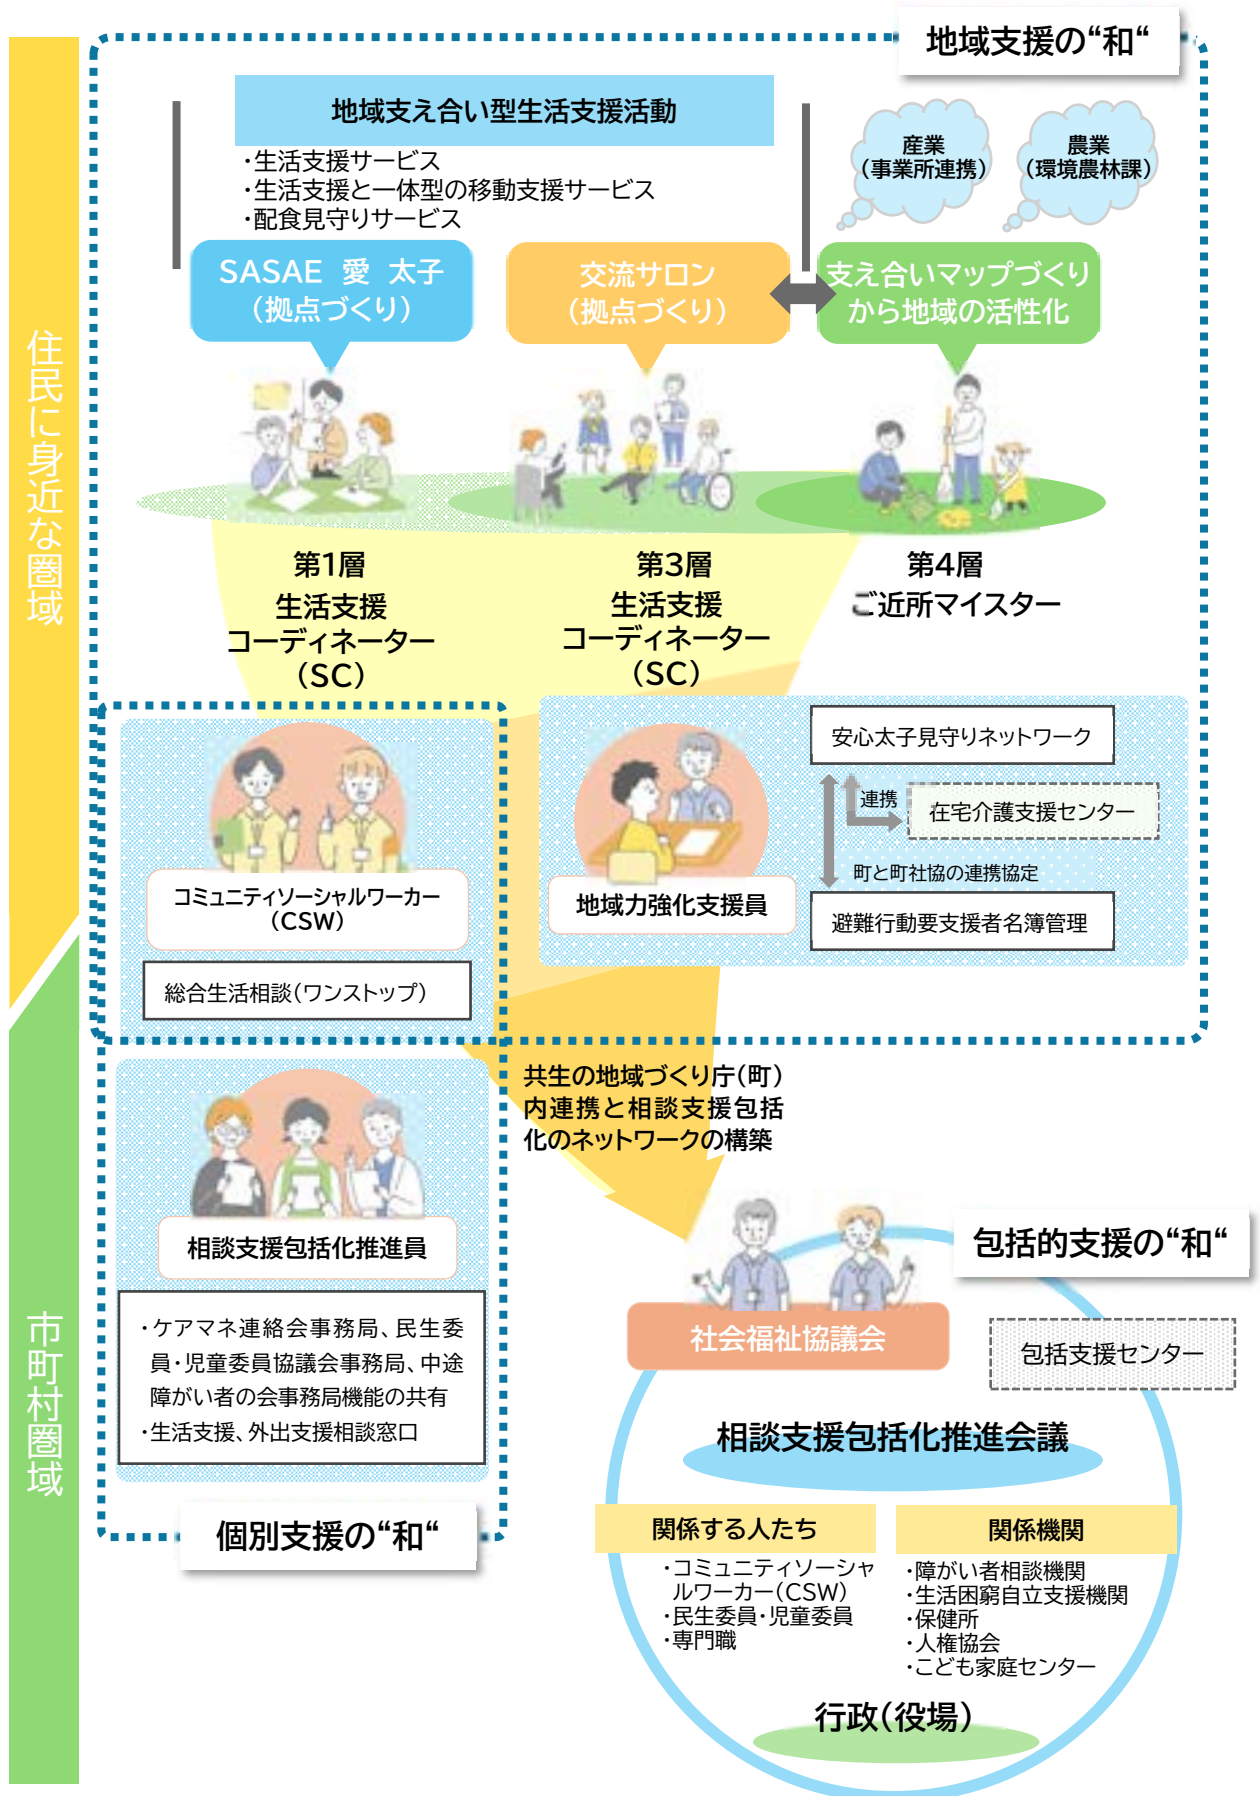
住民に身近な圏域

地域支援の“和“

地域支え合い型生活支援活動
・生活支援サービス
・生活支援と一体型の移動支援サービス
・配食見守りサービス

産業（事業所連携）

農業（環境農林課）

SASAE 愛 太子（拠点づくり）

交流サロン（拠点づくり）

支え合いマップづくりから地域の活性化

第1層 生活支援コーディネーター（SC）

第3層 生活支援コーディネーター（SC）

第4層 ご近所マイスター

コミュニティソーシャルワーカー（CSW）

総合生活相談（ワンストップ）

地域力強化支援員

安心太子見守りネットワーク

連携

在宅介護支援センター

町と町社協の連携協定

避難行動要支援者名簿管理

市町村圏域

共生の地域づくり庁（町）内連携と相談支援包括化のネットワークの構築

相談支援包括化推進員

・ケアマネ連絡会事務局、民生委員・児童委員協議会事務局、中途障がい者の会事務局機能の共有
・生活支援、外出支援相談窓口

個別支援の“和“

包括的支援の“和“

社会福祉協議会

包括支援センター

相談支援包括化推進会議

関係する人たち
・コミュニティソーシャルワーカー（CSW）
・民生委員・児童委員
・専門職

関係機関
・障がい者相談機関
・生活困窮自立支援機関
・保健所
・人権協会
・こども家庭センター

行政（役場）